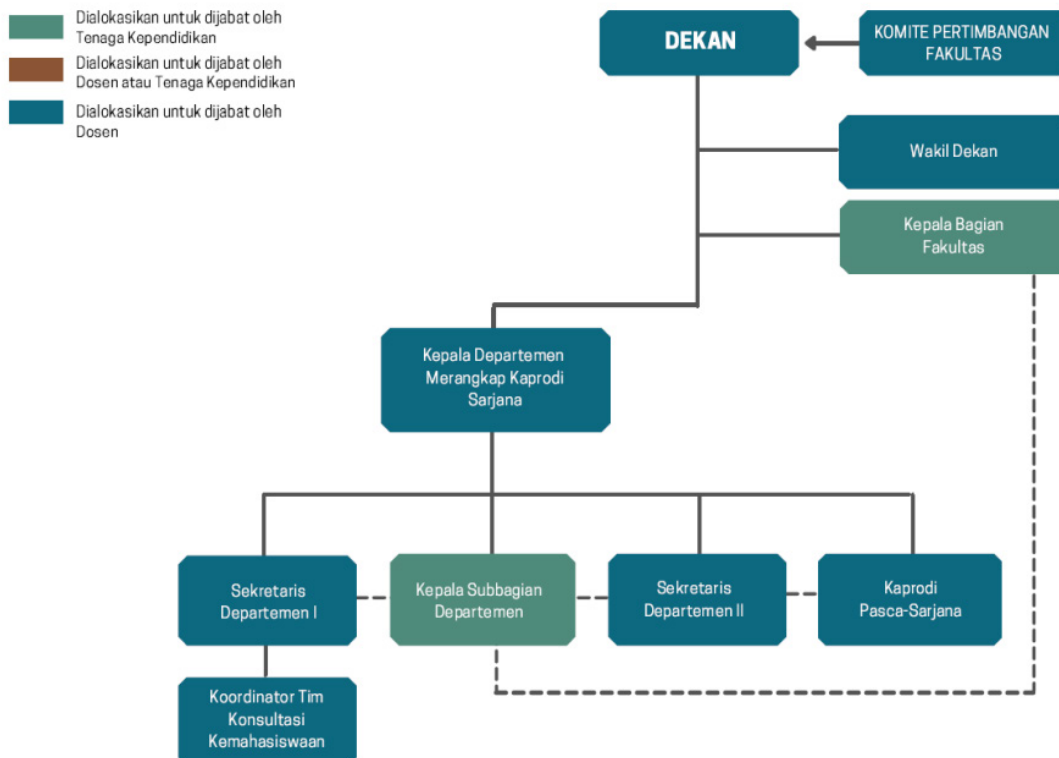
Dialokasikan untuk dijabat oleh Tenaga Kependidikan

Dialokasikan untuk dijabat oleh Dosen atau Tenaga Kependidikan

Dialokasikan untuk dijabat oleh Dosen

DEKAN

KOMITE PERTIMBANGAN FAKULTAS

Wakil Dekan

Kepala Bagian Fakultas

Kepala Departemen Merangkap Kaprodi Sarjana

Sekretaris Departemen I

Kepala Subbagian Departemen

Sekretaris Departemen II

Kaprodi Pasca-Sarjana

Koordinator Tim Konsultasi Kemahasiswaan